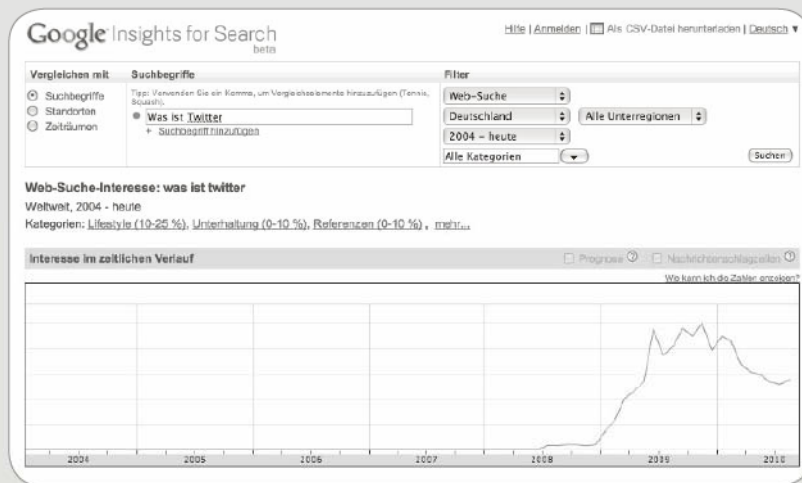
Google Insights for Search
beta

Hilfe | Anmelden | Als CSV-Datei herunterladen | Deutsch ▼

Vergleichen mit
Suchbegriffe
Standorten
Zeiträumen

Suchbegriffe
Tipp: Verwenden Sie ein Komma, um Vergleichselemente hinzuzufügen (Tennis, Squash).
Was ist Twitter
+ Suchbegriff hinzufügen

Filter
Web-Suche
Deutschland
Alle Unterregionen
2004 – heute
Alle Kategorien
Suchen

Web-Suche-Interesse: was ist twitter
Weltweit, 2004 - heute
Kategorien: Lifestyle (10-25 %), Unterhaltung (0-10 %), Referenzen (0-10 %), mehr...

Interesse im zeitlichen Verlauf
Prognose
Nachrichtenschlagzeilen
Wie kann ich die Zahlen erzielen?

2004
2005
2006
2007
2008
2009
2010